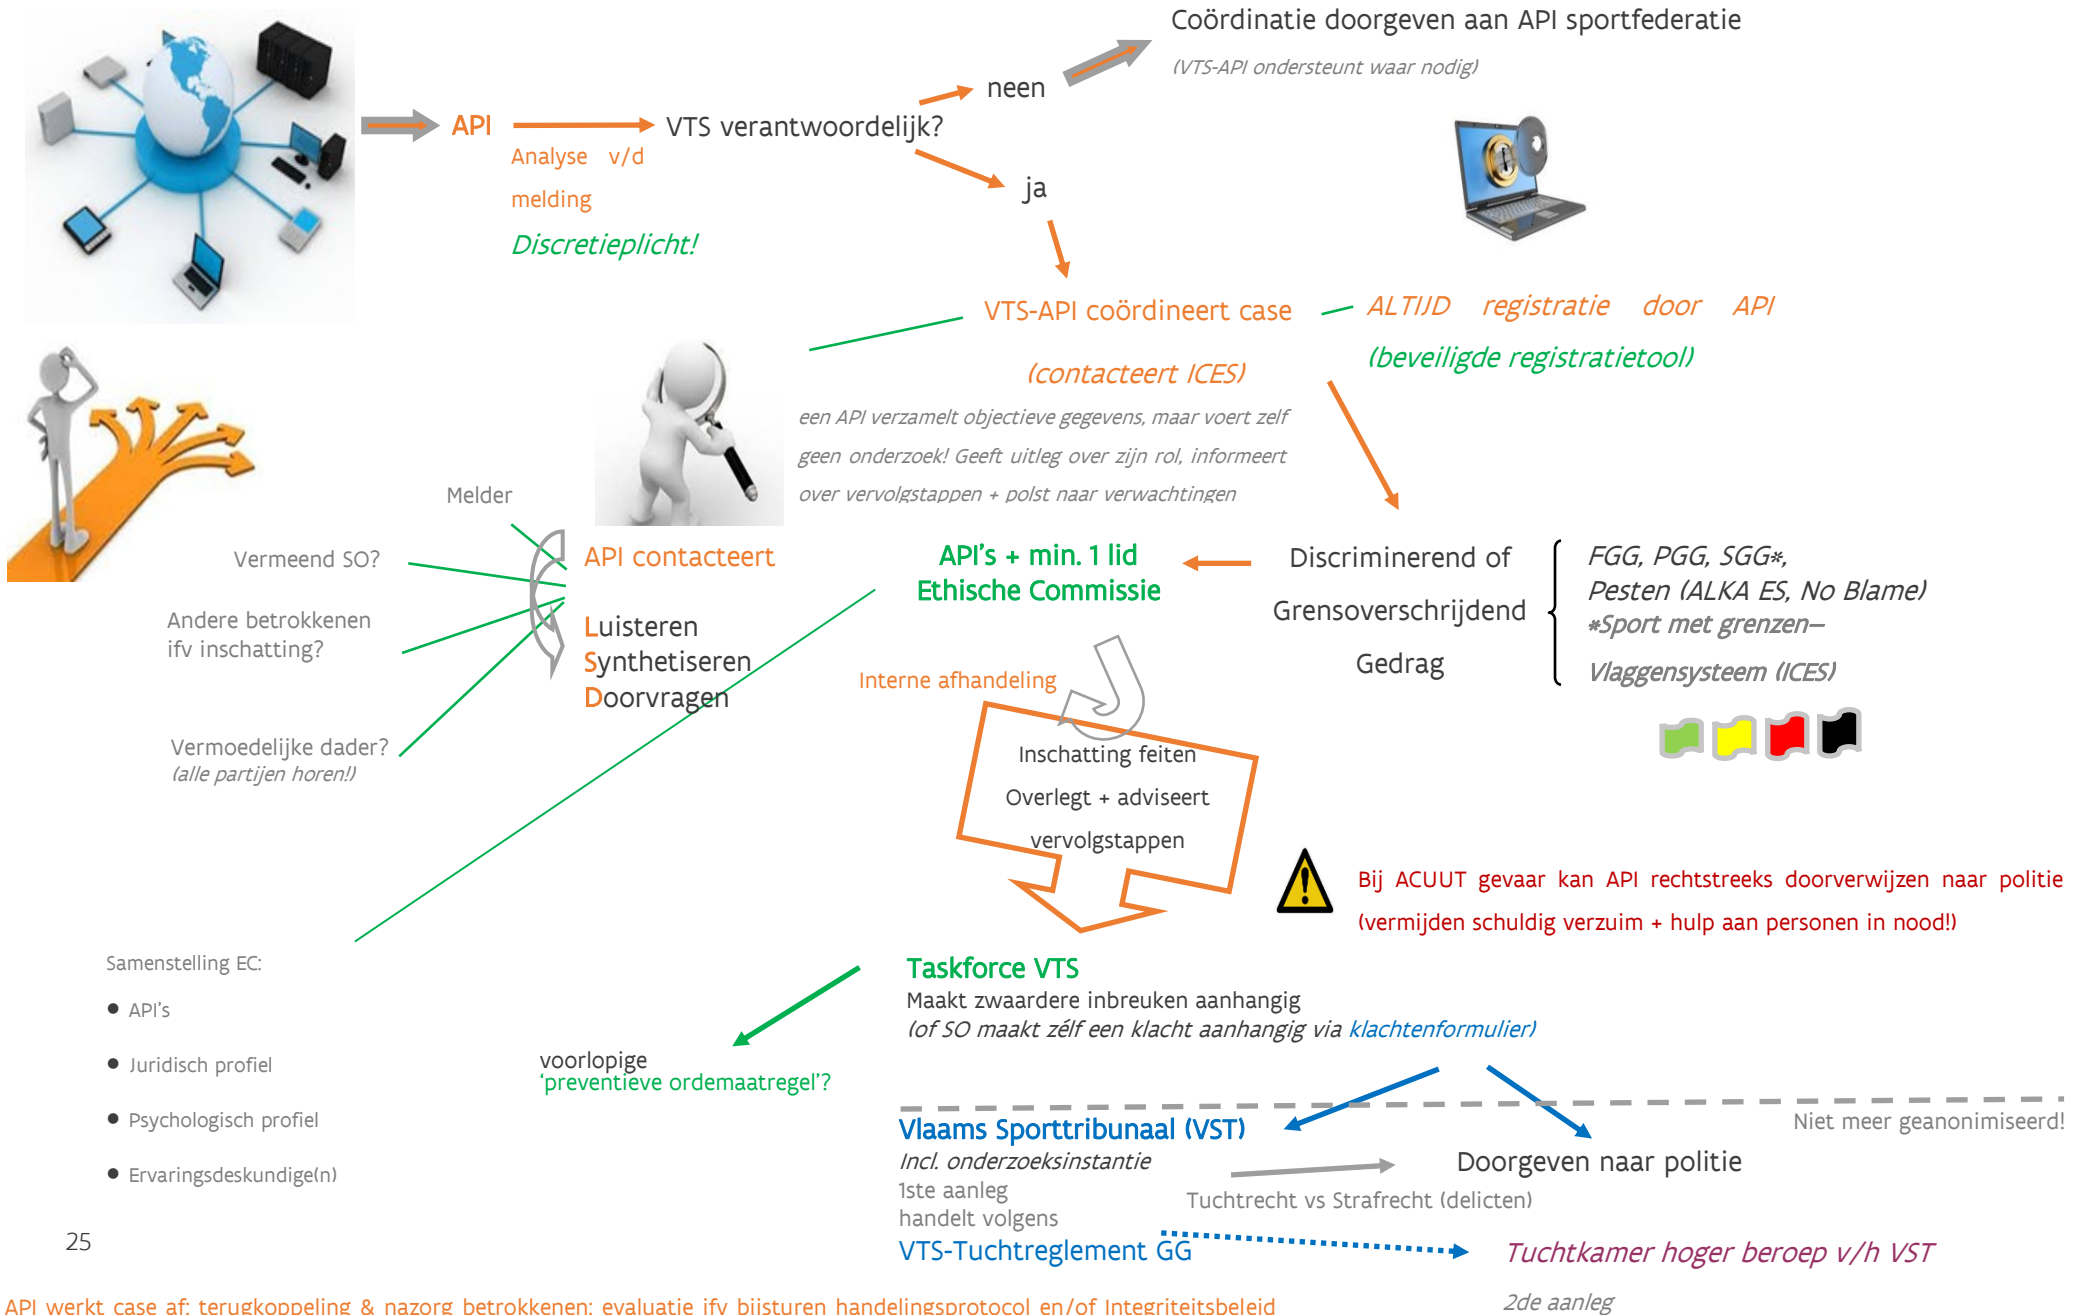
Coördinatie doorgeven aan API sportfederatie

(VTS-API ondersteunt waar nodig)

neen

API

VTS verantwoordelijk?

Analyse v/d melding

ja

Discretieplicht!

VTS-API coördineert case

ALTIJD registratie door API

(beveiligde registratietool)

(contacteert ICES)

een API verzamelt objectieve gegevens, maar voert zelf geen onderzoek! Geeft uitleg over zijn rol, informeert over vervolgstappen + polst naar verwachtingen

Melder

Vermeend SO?

API contacteert

API's + min. 1 lid Ethische Commissie

Discriminerend of Grensoverschrijdend Gedrag

FGG, PGG, SGG*, Pesten (ALKA ES, No Blame) *Sport met grenzen– Vlaggensysteem (ICES)

Andere betrokkenen ifv inschatting?

Luisteren Synthetiseren Doorvragen

Interne afhandeling

Vermoedelijke dader? (alle partijen horen!)

Inschatting feiten Overlegt + adviseert vervolgstappen

Bij ACUUT gevaar kan API rechtstreeks doorverwijzen naar politie (vermijden schuldig verzuim + hulp aan personen in nood!)

Samenstelling EC:

- API's
- Juridisch profiel
- Psychologisch profiel
- Ervaringsdeskundige(n)

Taskforce VTS
Maakt zwaardere inbreuken aanhangig
(of SO maakt zélf een klacht aanhangig via klachtenformulier)

voorlopige 'preventieve ordemaatregel'?

Vlaams Sporttribunaal (VST)
Incl. onderzoeksinstantie
1ste aanleg
handelt volgens
VTS-Tuchtreglement GG

Niet meer geanonimiseerd!

Doorgeven naar politie

Tuchtrecht vs Strafrecht (delicten)

Tuchtkamer hoger beroep v/h VST

2de aanleg

25

API werkt case af: terugkoppeling & nazorg betrokkenen; evaluatie ifv bijsturen handelingsprotocol en/of Integriteitsbeleid